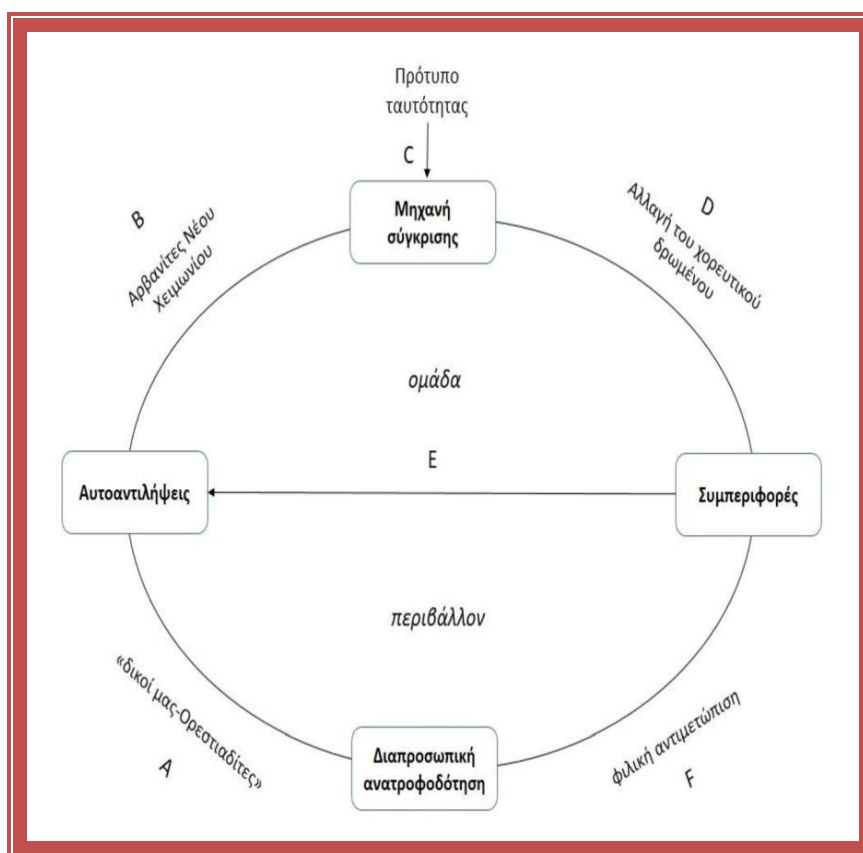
Πρότυπο ταυτότητας

C

Μηχανή σύγκρισης

B

Αρβανίτες Νέου Χειμωνίου

D

Αλλαγή του χορευτικού δρωμένου

ομάδα

E

Αυτοαντιλήψεις

Συμπεριφορές

περιβάλλον

«δικοί μας-Ορεστιαδίτες»

A

Διαπροσωπική ανατροφοδότηση

φιλική αντιμετώπιση

F